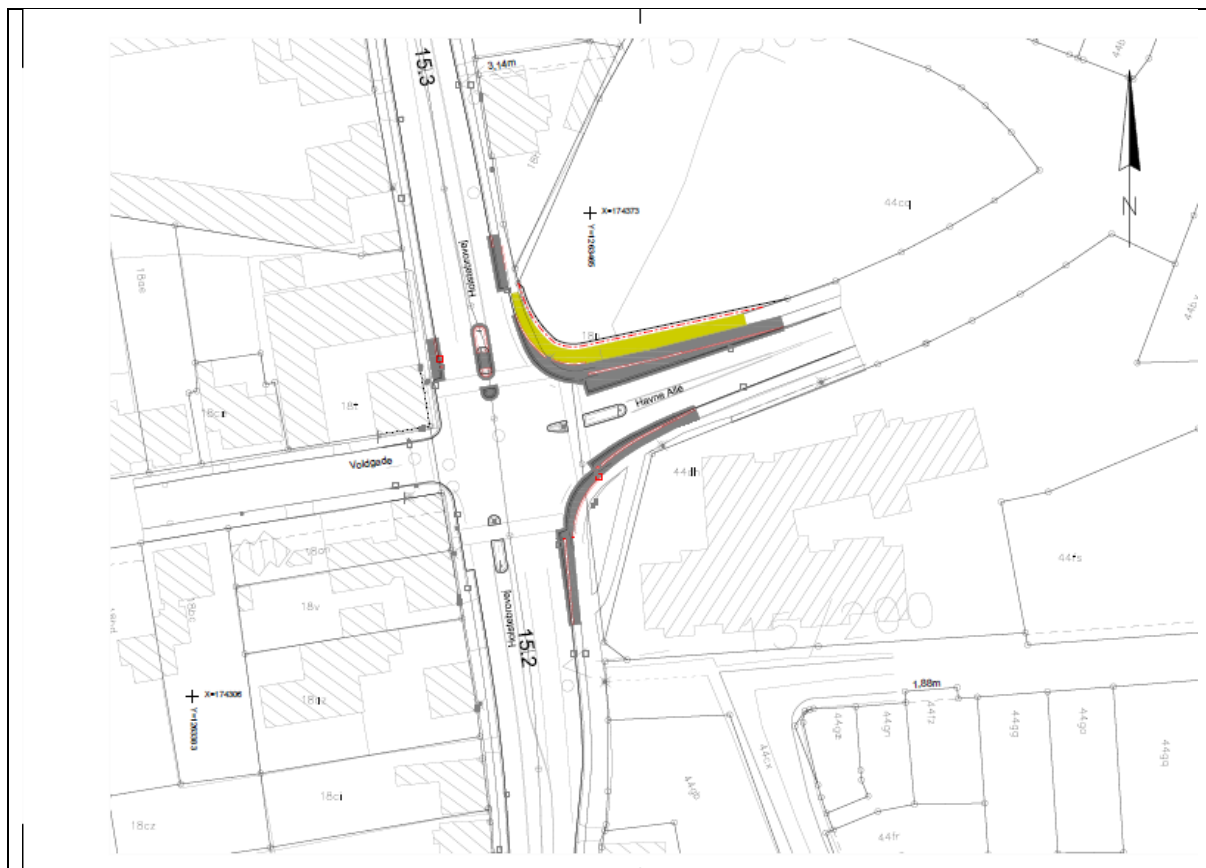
15.3

3,14m

18a

X=174373

Y=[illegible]

Holsbrovej

44cq

N

18ae

15b

Havne Allé

18c

18t

Voldgade

44dl

18on

18bc

18v

Holsbrovej

15.2

44rs

X=174306

Y=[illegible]

18z

1,88m

44gz

44gn

44fz

44gq

44go

44gq

44cx

44gp

18ci

18cz

44fr

15.4200